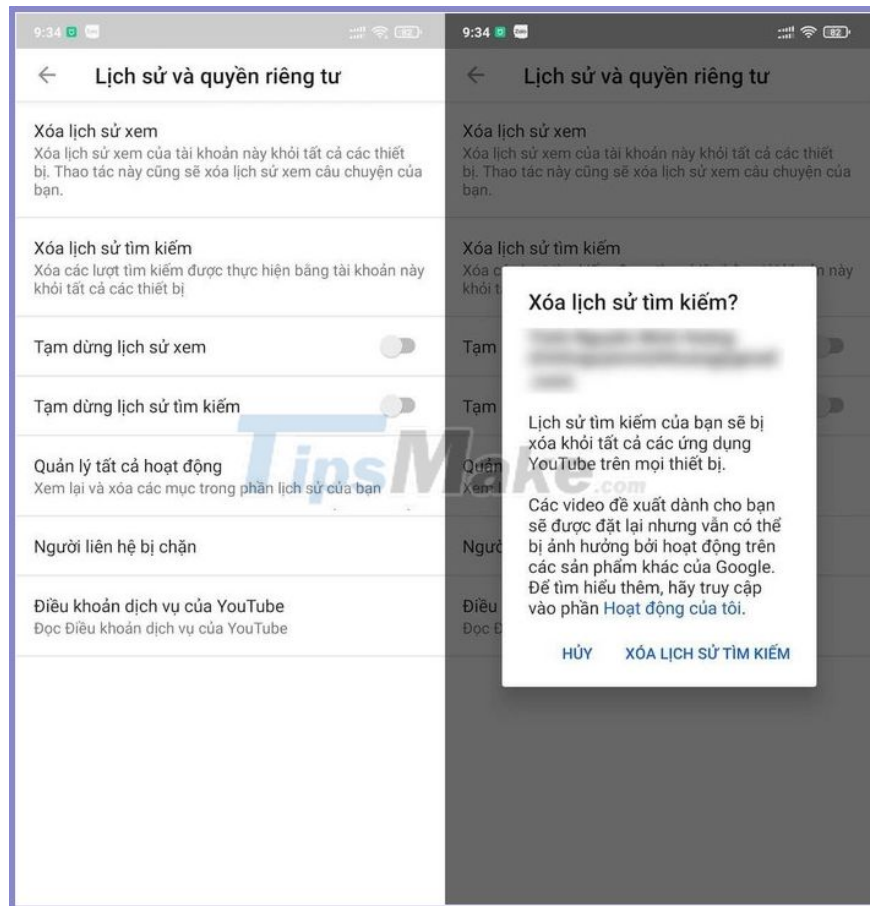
9:34 82

Lịch sử và quyền riêng tư

Xóa lịch sử xem
Xóa lịch sử xem của tài khoản này khỏi tất cả các thiết bị. Thao tác này cũng sẽ xóa lịch sử xem câu chuyện của bạn.

Xóa lịch sử tìm kiếm
Xóa các lượt tìm kiếm được thực hiện bằng tài khoản này khỏi tất cả các thiết bị

Tạm dừng lịch sử xem

Tạm dừng lịch sử tìm kiếm

Quản lý tất cả hoạt động
Xem lại và xóa các mục trong phần lịch sử của bạn

Người liên hệ bị chặn

Điều khoản dịch vụ của YouTube
Đọc Điều khoản dịch vụ của YouTube

TipsMake.com

9:34 82

Lịch sử và quyền riêng tư

Xóa lịch sử xem
Xóa lịch sử xem của tài khoản này khỏi tất cả các thiết bị. Thao tác này cũng sẽ xóa lịch sử xem câu chuyện của bạn.

Xóa lịch sử tìm kiếm

Xóa lịch sử tìm kiếm?

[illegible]

Lịch sử tìm kiếm của bạn sẽ bị xóa khỏi tất cả các ứng dụng YouTube trên mọi thiết bị.

Các video đề xuất dành cho bạn sẽ được đặt lại nhưng vẫn có thể bị ảnh hưởng bởi hoạt động trên các sản phẩm khác của Google. Để tìm hiểu thêm, hãy truy cập vào phần Hoạt động của tôi.

HỦY XÓA LỊCH SỬ TÌM KIẾM